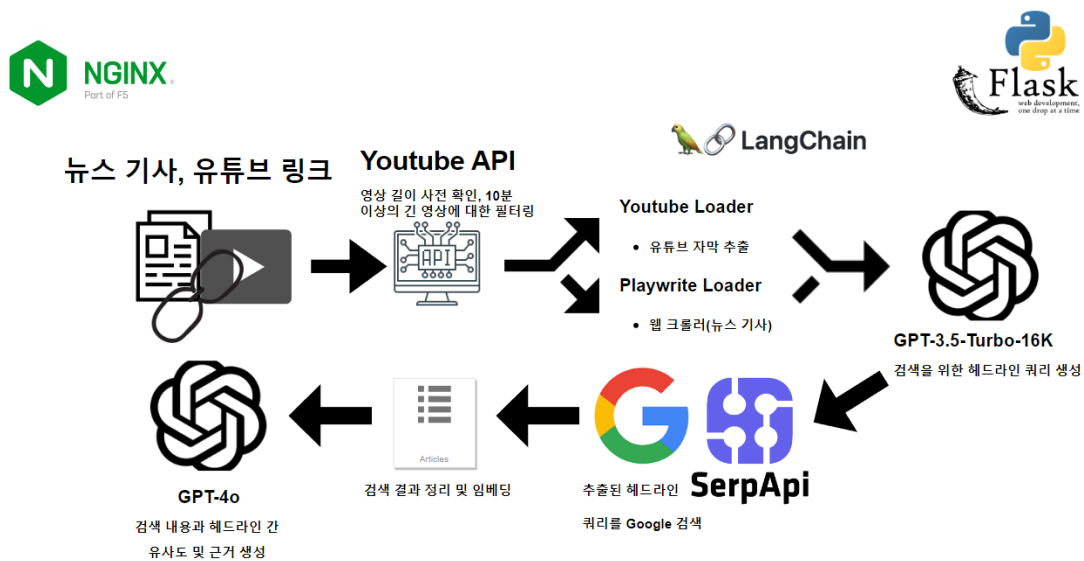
NGINX
Part of F5

Flask
web development, one drop at a time

LangChain

뉴스 기사, 유튜브 링크

Youtube API

영상 길이 사전 확인, 10분 이상의 긴 영상에 대한 필터링

API

Youtube Loader

• 유튜브 자막 추출

Playwrite Loader

• 웹 크롤러(뉴스 기사)

GPT-3.5-Turbo-16K

검색을 위한 헤드라인 쿼리 생성

SerpApi

추출된 헤드라인

쿼리를 Google 검색

Articles

검색 결과 정리 및 임베딩

GPT-4o

검색 내용과 헤드라인 간 유사도 및 근거 생성